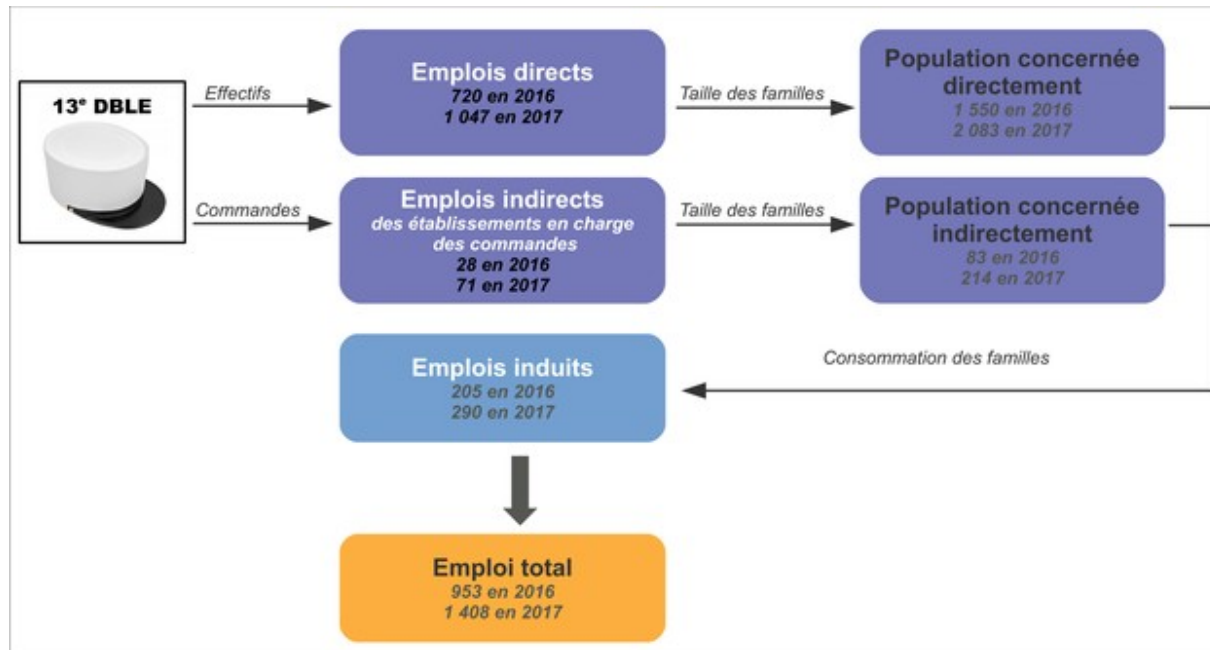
13$^e$ DBLE

Effectifs

Emplois directs
720 en 2016
1 047 en 2017

Taille des familles

Population concernée directement
1 550 en 2016
2 083 en 2017

Commandes

Emplois indirects
des établissements en charge des commandes
28 en 2016
71 en 2017

Taille des familles

Population concernée indirectement
83 en 2016
214 en 2017

Emplois induits
205 en 2016
290 en 2017

Consommation des familles

Emploi total
953 en 2016
1 408 en 2017